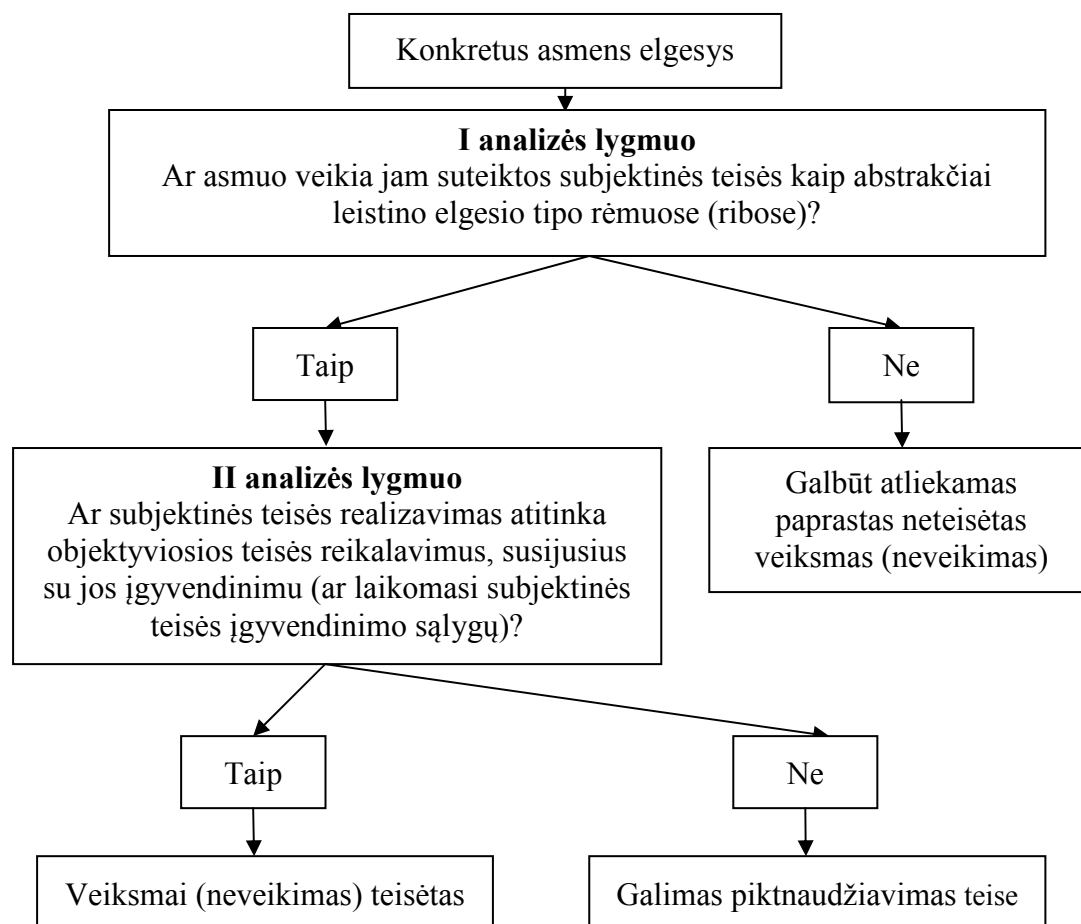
Konkretus asmens elgesys

**I analizės lygmuo**
Ar asmuo veikia jam suteiktos subjektinės teisės kaip abstrakčiai leistino elgesio tipo rėmuose (ribose)?

Taip

Ne

**II analizės lygmuo**
Ar subjektinės teisės realizavimas atitinka objektyviosios teisės reikalavimus, susijusius su jos įgyvendinimu (ar laikomasi subjektinės teisės įgyvendinimo sąlygų)?

Galbūt atliekamas paprastas neteisėtas veiksmas (neveikimas)

Taip

Ne

Veiksmai (neveikimas) teisėtas

Galimas piktnaudžiavimas teise